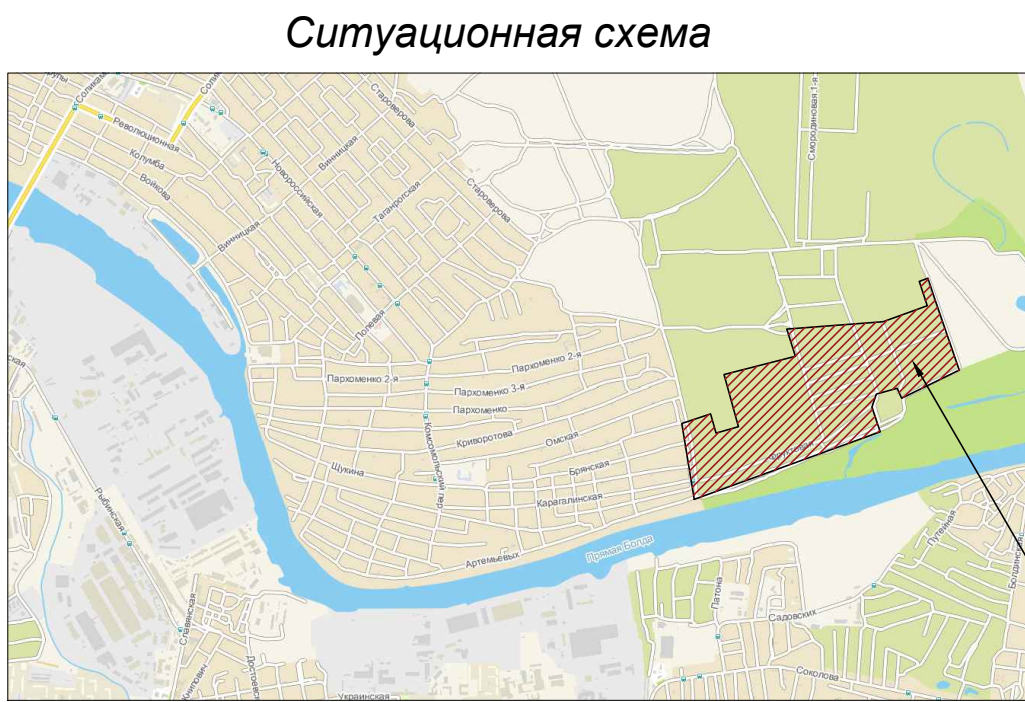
Ситуационная схема

Солянка
Революционная
Колумба
Войкова
Староверова
Винницкая
Новороссийская
Таганрогская
Староверова
Винницкая
Полевая
Смородиновая 1-я
Пархоменко 2-я
Пархоменко 2-я
Пархоменко 3-я
Пархоменко
Криворотова
Комсомольский пер.
Омская
Щукина
Брянская
Карагалинская
Фруктовая
Артемьевых
Прямая Болда
Рыбинская
Славянская
Путевая
Бондинская
Латона
Садовских
Соколова
Украинская